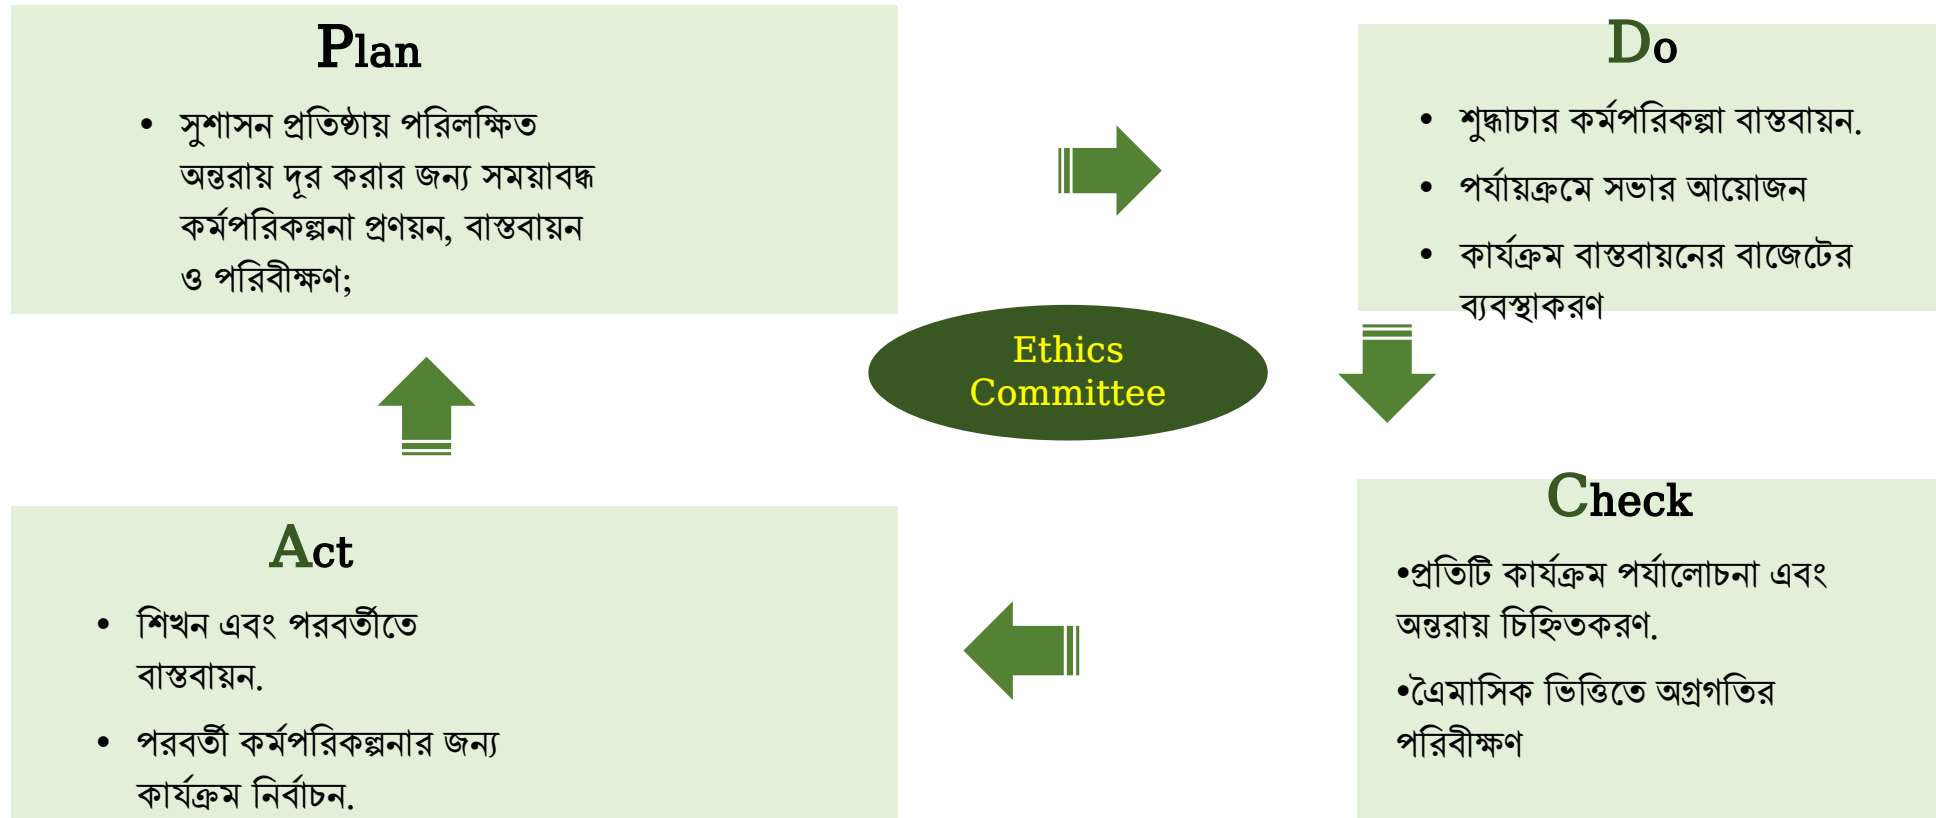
Plan

- সুশাসন প্রতিষ্ঠায় পরিলক্ষিত অন্তরায় দূর করার জন্য সময়াবদ্ধ কর্মপরিকল্পনা প্রণয়ন, বাস্তবায়ন ও পরিবীক্ষণ;

Do

- শুদ্ধাচার কর্মপরিকল্পা বাস্তবায়ন.
- পর্যায়ক্রমে সভার আয়োজন
- কার্যক্রম বাস্তবায়নের বাজেটের ব্যবস্থাকরণ

Ethics Committee

Act

- শিখন এবং পরবর্তীতে বাস্তবায়ন.
- পরবর্তী কর্মপরিকল্পনার জন্য কার্যক্রম নির্বাচন.

Check

•প্রতিটি কার্যক্রম পর্যালোচনা এবং অন্তরায় চিহ্নিতকরণ.

•ত্রৈমাসিক ভিত্তিতে অগ্রগতির পরিবীক্ষণ